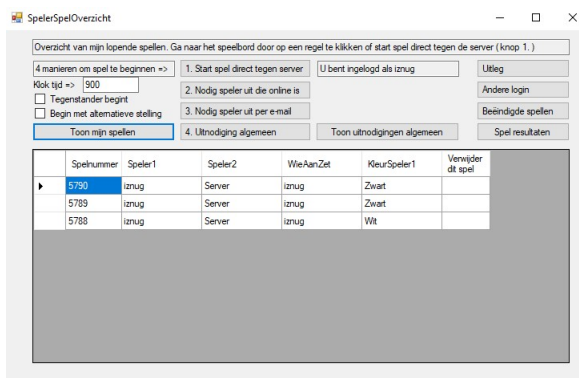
SpelerSpelOverzicht

Overzicht van mijn lopende spellen. Ga naar het speelbord door op een regel te klikken of start spel direct tegen de server ( knop 1. )

4 manieren om spel te beginnen =>

1. Start spel direct tegen server

U bent ingelogd als iznug

Uitleg

Klok tijd => 900

Tegenstander begint

Begin met alternatieve stelling

2. Nodig speler uit die online is

3. Nodig speler uit per e-mail

Andere login

Beëindigde spellen

Toon mijn spellen

4. Uitnodiging algemeen

Toon uitnodigingen algemeen

Spel resultaten

| Spelnummer | Speler1 | Speler2 | WieAanZet | KleurSpeler1 | Verwijder dit spel |
|---|---|---|---|---|---|
| 5790 | iznug | Server | iznug | Zwart | |
| 5789 | iznug | Server | iznug | Zwart | |
| 5788 | iznug | Server | iznug | Wit | |